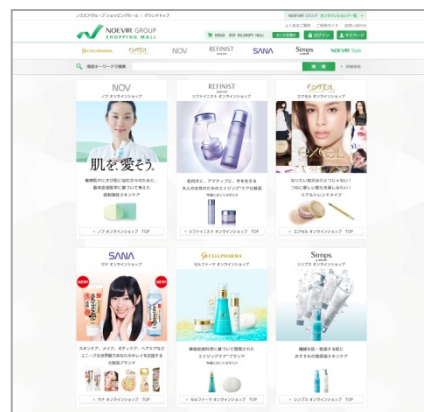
ノエビアグループショッピングモール | グランドトップ

NOEVIR GROUP SHOPPING MALL

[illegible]

NOV

RETINIST

SANA

Simps

NOEVIR Style

検索

NOV
ノブ オンラインショップ

肌を愛そう。

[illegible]

ノブ オンラインショップ TOP

RETINIST
リティニスト オンラインショップ

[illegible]

リティニスト オンラインショップ TOP

エクセル オンラインショップ

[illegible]

エクセル オンラインショップ TOP

SANA
サナ オンラインショップ

NEW

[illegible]

サナ オンラインショップ TOP

CELLPHARMA
セルファーマ オンラインショップ

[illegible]

セルファーマ オンラインショップ TOP

Simps
シンプス オンラインショップ

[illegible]

シンプス オンラインショップ TOP